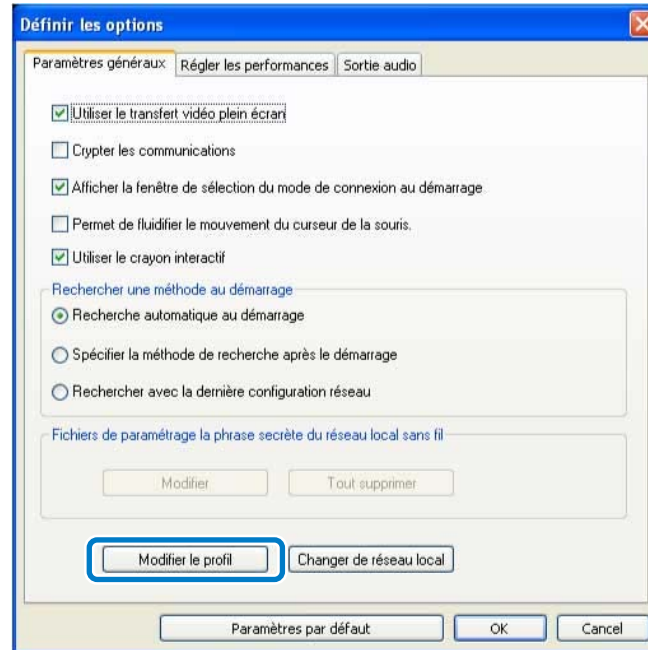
Définir les options

Paramètres généraux | Régler les performances | Sortie audio

Utiliser le transfert vidéo plein écran

Crypter les communications

Afficher la fenêtre de sélection du mode de connexion au démarrage

Permet de fluidifier le mouvement du curseur de la souris.

Utiliser le crayon interactif

Rechercher une méthode au démarrage

Recherche automatique au démarrage

Spécifier la méthode de recherche après le démarrage

Rechercher avec la dernière configuration réseau

Fichiers de paramétrage la phrase secrète du réseau local sans fil

Modifier

Tout supprimer

Modifier le profil

Changer de réseau local

Paramètres par défaut

OK

Cancel